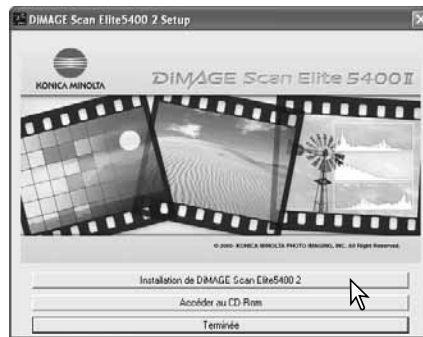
DiMAGE Scan Elite5400 2 Setup

KONICA MINOLTA

DiMAGE Scan Elite 5400 II

© 2005 KONICA MINOLTA PHOTO IMAGING, INC. All Right Reserved.

Installation de DiMAGE Scan Elite5400 2

Accéder au CD-Rom

Terminée